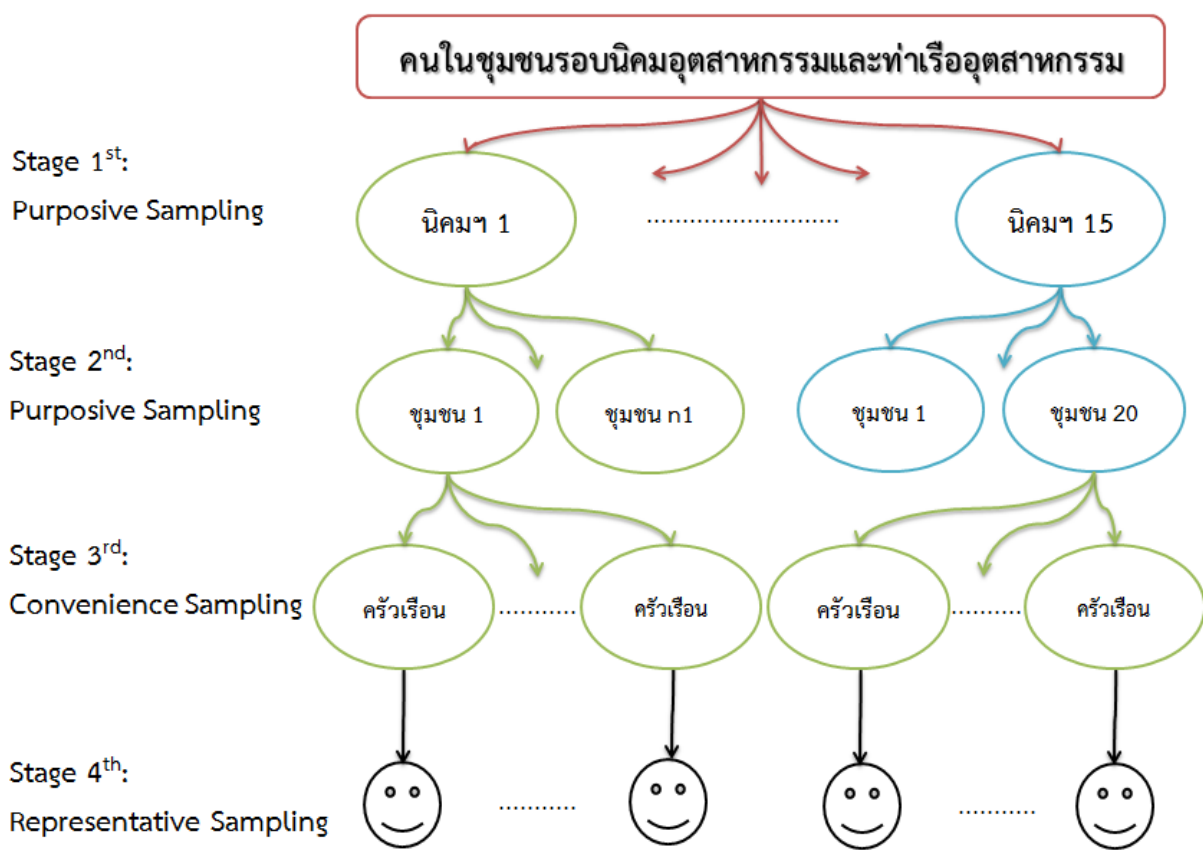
คนในชุมชนรอบนิคมอุตสาหกรรมและท่าเรืออุตสาหกรรม

Stage $1^{st}$:
Purposive Sampling

นิคมฯ 1 ............................ นิคมฯ 15

Stage $2^{nd}$:
Purposive Sampling

ชุมชน 1

ชุมชน n1

ชุมชน 1

ชุมชน 20

Stage $3^{rd}$:
Convenience Sampling

ครัวเรือน .......... ครัวเรือน

ครัวเรือน .......... ครัวเรือน

Stage $4^{th}$:
Representative Sampling

..........

..........